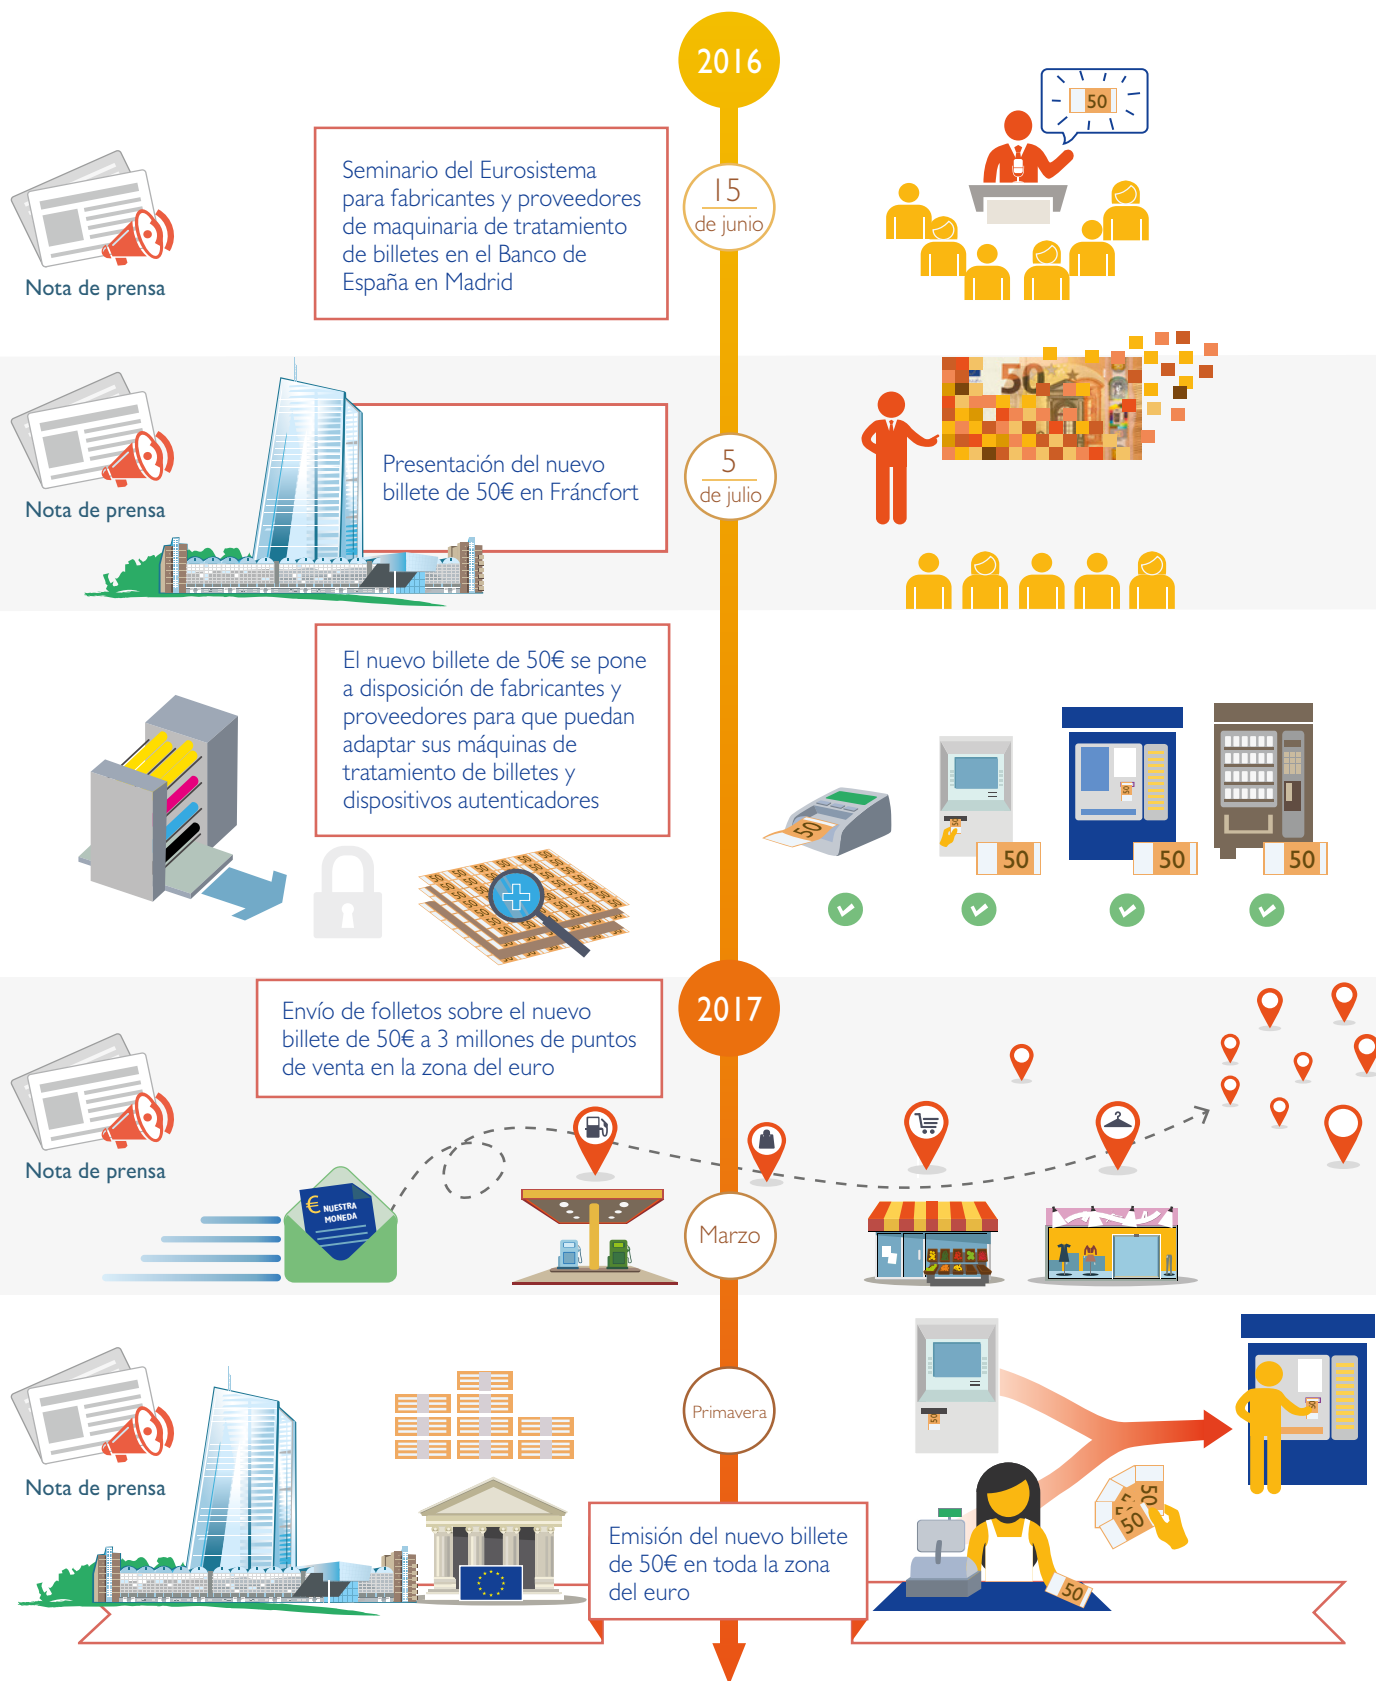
2016

15 de junio

Nota de prensa

Seminario del Eurosistema para fabricantes y proveedores de maquinaria de tratamiento de billetes en el Banco de España en Madrid

50

Nota de prensa

Presentación del nuevo billete de 50€ en Fráncfort

5 de julio

50

El nuevo billete de 50€ se pone a disposición de fabricantes y proveedores para que puedan adaptar sus máquinas de tratamiento de billetes y dispositivos autenticadores

50

50

50

50

2017

Envío de folletos sobre el nuevo billete de 50€ a 3 millones de puntos de venta en la zona del euro

Nota de prensa

NUESTRA MONEDA

Marzo

Nota de prensa

Primavera

Emisión del nuevo billete de 50€ en toda la zona del euro

50

50

50